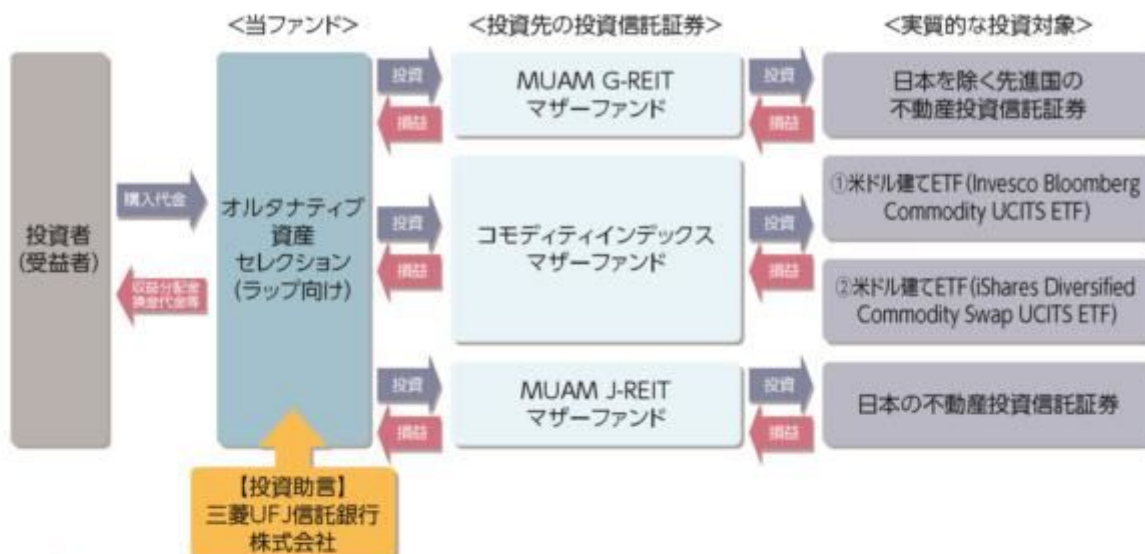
<当ファンド>

<投資先の投資信託証券>

<実質的な投資対象>

投資者
(受益者)

購入代金

収益分配金
換金代金等

オルタナティブ
資産
セレクション
(ラップ向け)

【投資助言】
三菱UFJ信託銀行
株式会社

投資

損益

MUAM G-REIT
マザーファンド

投資

損益

日本を除く先進国の
不動産投資信託証券

投資

損益

コモディティインデックス
マザーファンド

投資

損益

①米ドル建てETF (Invesco Bloomberg Commodity UCITS ETF)

②米ドル建てETF (iShares Diversified Commodity Swap UCITS ETF)

投資

損益

MUAM J-REIT
マザーファンド

投資

損益

日本の不動産投資信託証券